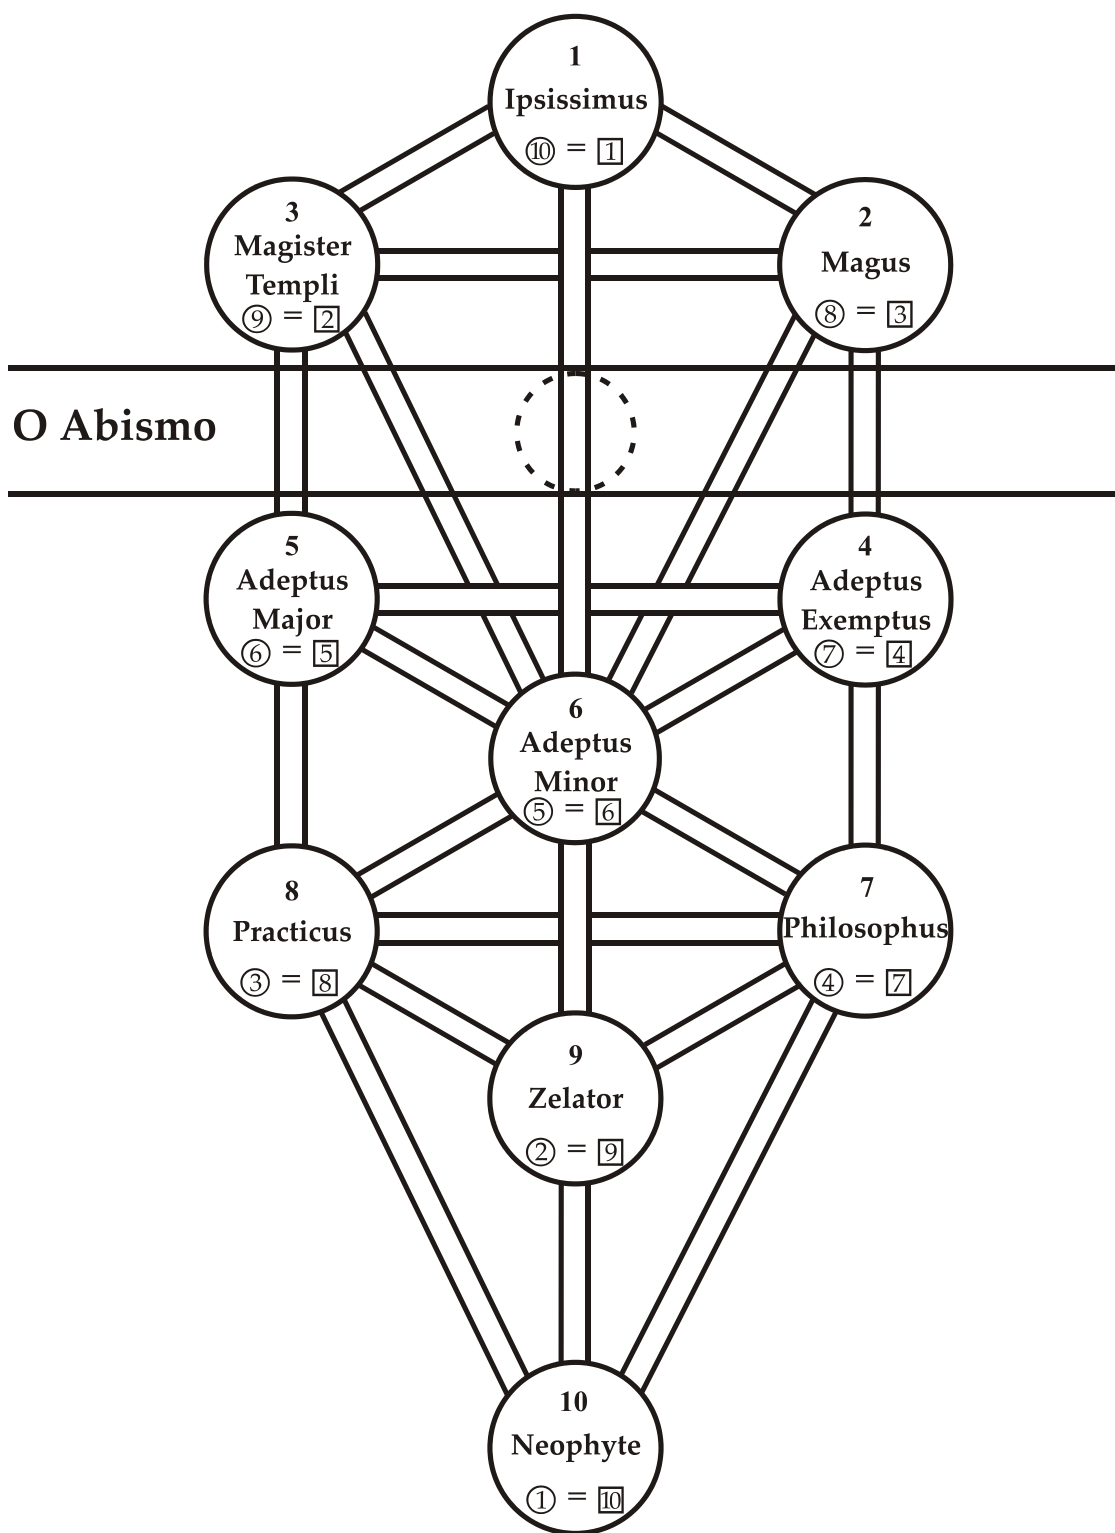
1
Ipsissimus
⑩ = 1

3
Magister
Templi
⑨ = 2

2
Magus
⑧ = 3

O Abismo

5
Adeptus
Major
⑥ = 5

4
Adeptus
Exemptus
⑦ = 4

6
Adeptus
Minor
⑤ = 6

8
Practicus
③ = 8

7
Philosophus
④ = 7

9
Zelator
② = 9

10
Neophyte
① = 10